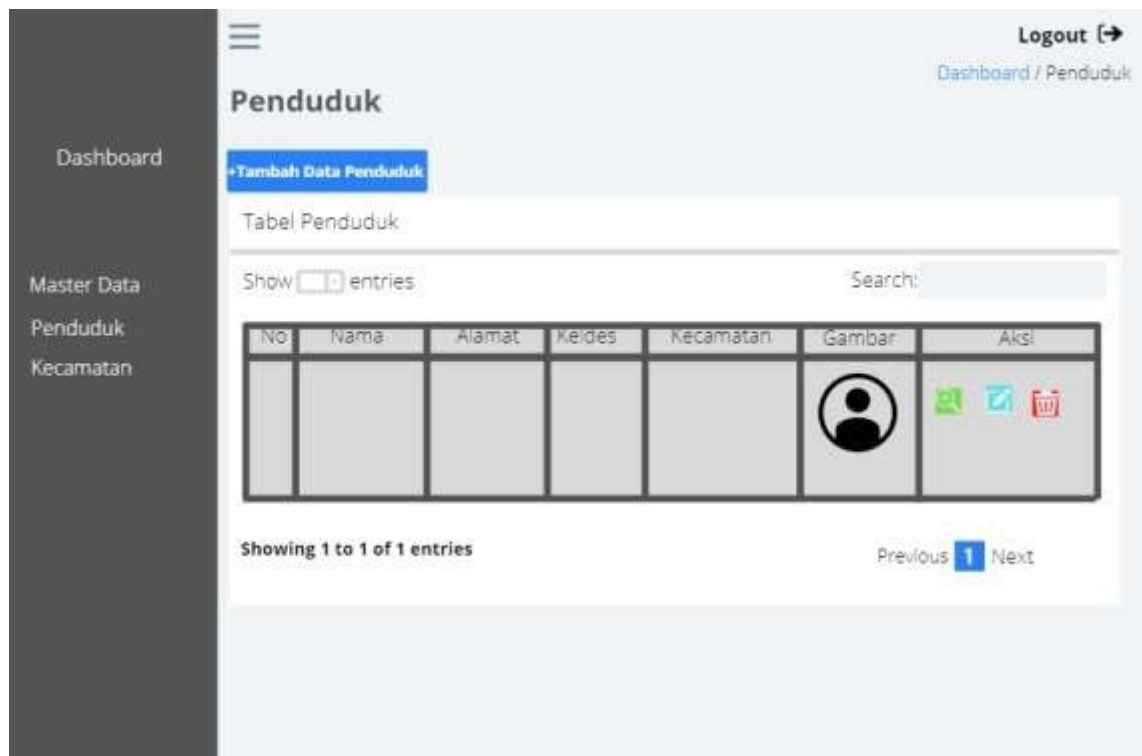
Dashboard

Master Data
Penduduk
Kecamatan

Logout
Dashboard / Penduduk

Penduduk

+Tambah Data Penduduk

Tabel Penduduk

Show entries

Search:

| No | Nama | Alamat | Kel/des | Kecamatan | Gambar | Aksi |
|---|---|---|---|---|---|---|
| | | | | | | |

Showing 1 to 1 of 1 entries

Previous 1 Next